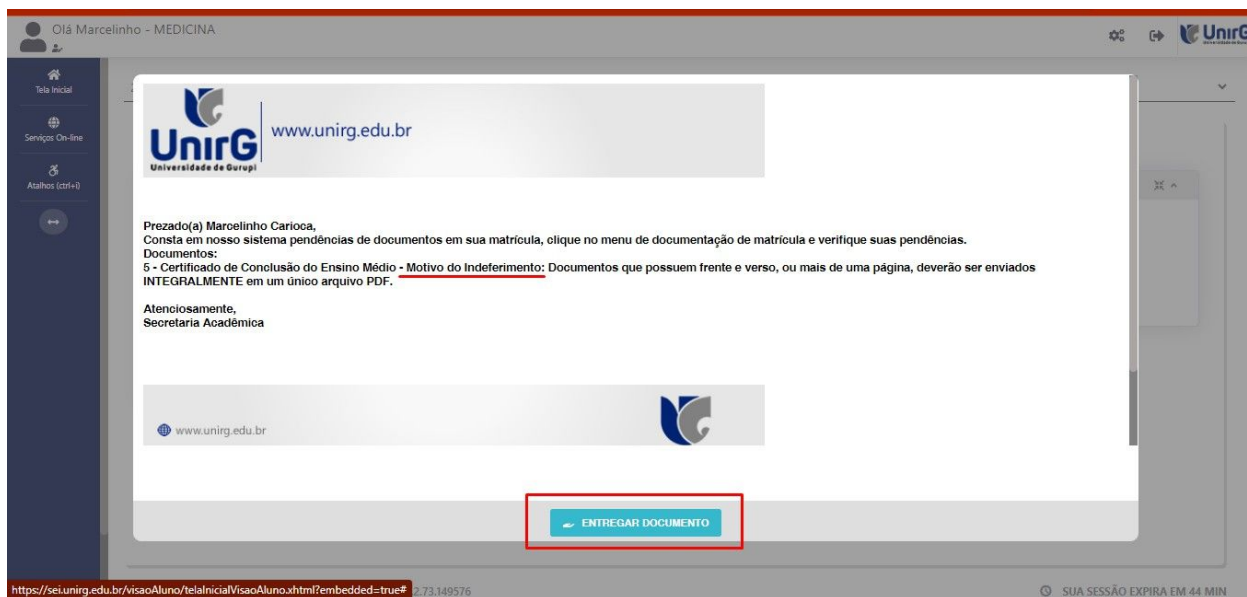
Olá Marcelinho - MEDICINA

UnirG

Tela Inicial
Serviços On-line
Atalhos (ctrl+i)

UnirG
Universidade de Gurupi
www.unirg.edu.br

Prezado(a) Marcelinho Carioca,
Consta em nosso sistema pendências de documentos em sua matrícula, clique no menu de documentação de matrícula e verifique suas pendências.
Documentos:
5 - Certificado de Conclusão do Ensino Médio - Motivo do Indeferimento: Documentos que possuem frente e verso, ou mais de uma página, deverão ser enviados INTEGRALMENTE em um único arquivo PDF.

Atenciosamente,
Secretaria Acadêmica

www.unirg.edu.br

ENTREGAR DOCUMENTO

https://sei.unirg.edu.br/visaoAluno/telaInicialVisaoAluno.xhtml?embedded=true#
2.73.149576

SUA SESSÃO EXPIRA EM 44 MIN